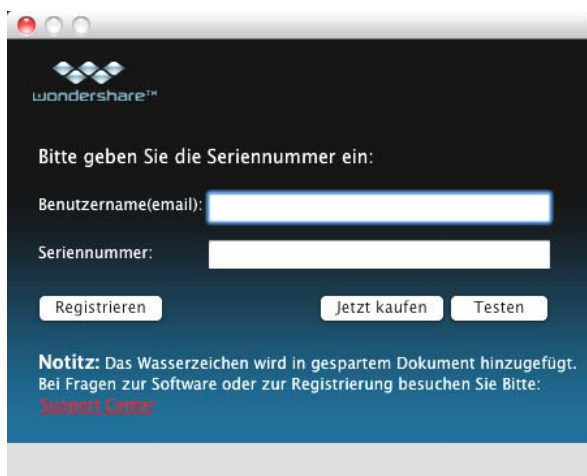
wondershare™

Bitte geben Sie die Seriennummer ein:

Benutzername(email):

Seriennummer:

Registrieren

Jetzt kaufen

Testen

Notitz: Das Wasserzeichen wird in gespartem Dokument hinzugefügt. Bei Fragen zur Software oder zur Registrierung besuchen Sie Bitte: Support Center